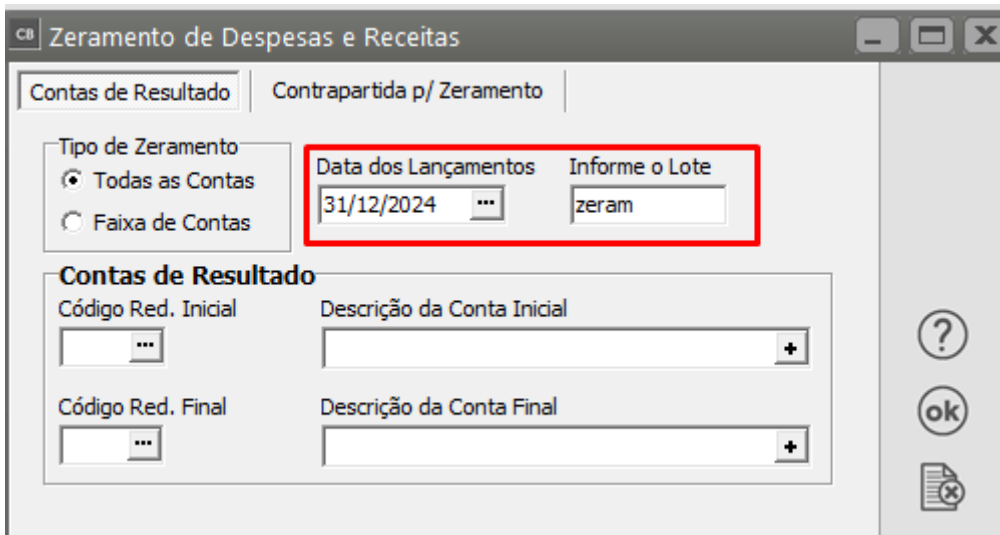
CB Zeramento de Despesas e Receitas

Contas de Resultado
Contrapartida p/ Zeramento

Tipo de Zeramento
Todas as Contas
Faixa de Contas

Data dos Lançamentos
31/12/2024 ...
Informe o Lote
zeram

Contas de Resultado
Código Red. Inicial
...
Descrição da Conta Inicial
+
Código Red. Final
...
Descrição da Conta Final
+

?
ok